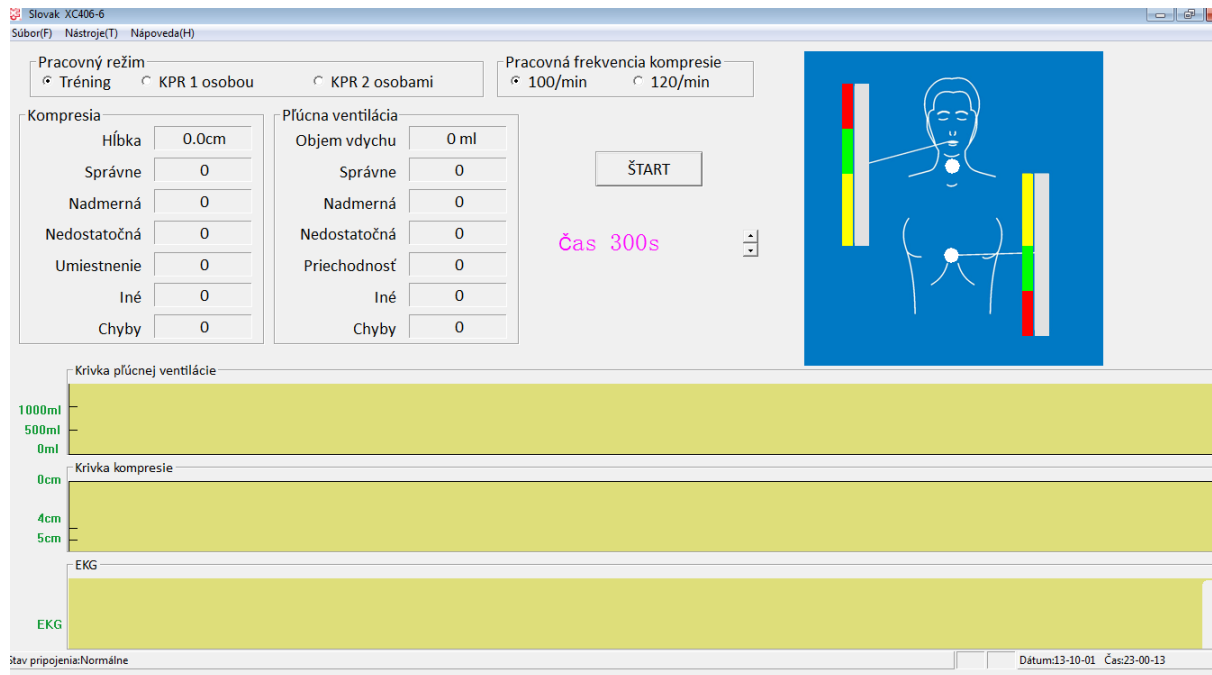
Slovak XC406-6

Súbor(F) Nástroje(T) Nápoveda(H)

Pracovný režim
Tréning KPR 1 osobou KPR 2 osobami

Pracovná frekvencia kompresie
100/min 120/min

Kompresia
| | |
|---|---|
| Hĺbka | 0.0cm |
| Správne | 0 |
| Nadmerná | 0 |
| Nedostatočná | 0 |
| Umiestnenie | 0 |
| Iné | 0 |
| Chyby | 0 |

Pľúcna ventilácia
| | |
|---|---|
| Objem vdychu | 0 ml |
| Správne | 0 |
| Nadmerná | 0 |
| Nedostatočná | 0 |
| Priechodnosť | 0 |
| Iné | 0 |
| Chyby | 0 |

ŠTART

Čas 300s

Krivka pľúcnej ventilácie
1000ml
500ml
0ml

Krivka kompresie
0cm
4cm
5cm

EKG
EKG

Stav pripojenia:Normálne Dátum:13-10-01 Čas:23-00-13